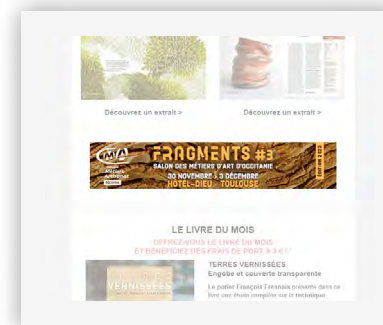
Découvrez un extrait >

Découvrez un extrait >

CMA Métiers Artisanat OCCITANIE

FRAGMENTS #3

SALON DES MÉTIERS D'ART D'OCCITANIE

30 NOVEMBRE > 3 DÉCEMBRE

HÔTEL-DIEU · TOULOUSE

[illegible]

LE LIVRE DU MOIS

OFFREZ-VOUS LE LIVRE DU MOIS

ET BÉNÉFICIEZ DES FRAIS DE PORT À 0 €*

TERRES VERNISSÉES

Engobe et couverte transparente

Le potier François Fresnais présente dans ce livre une étude complète sur la technique

VERNISSÉES